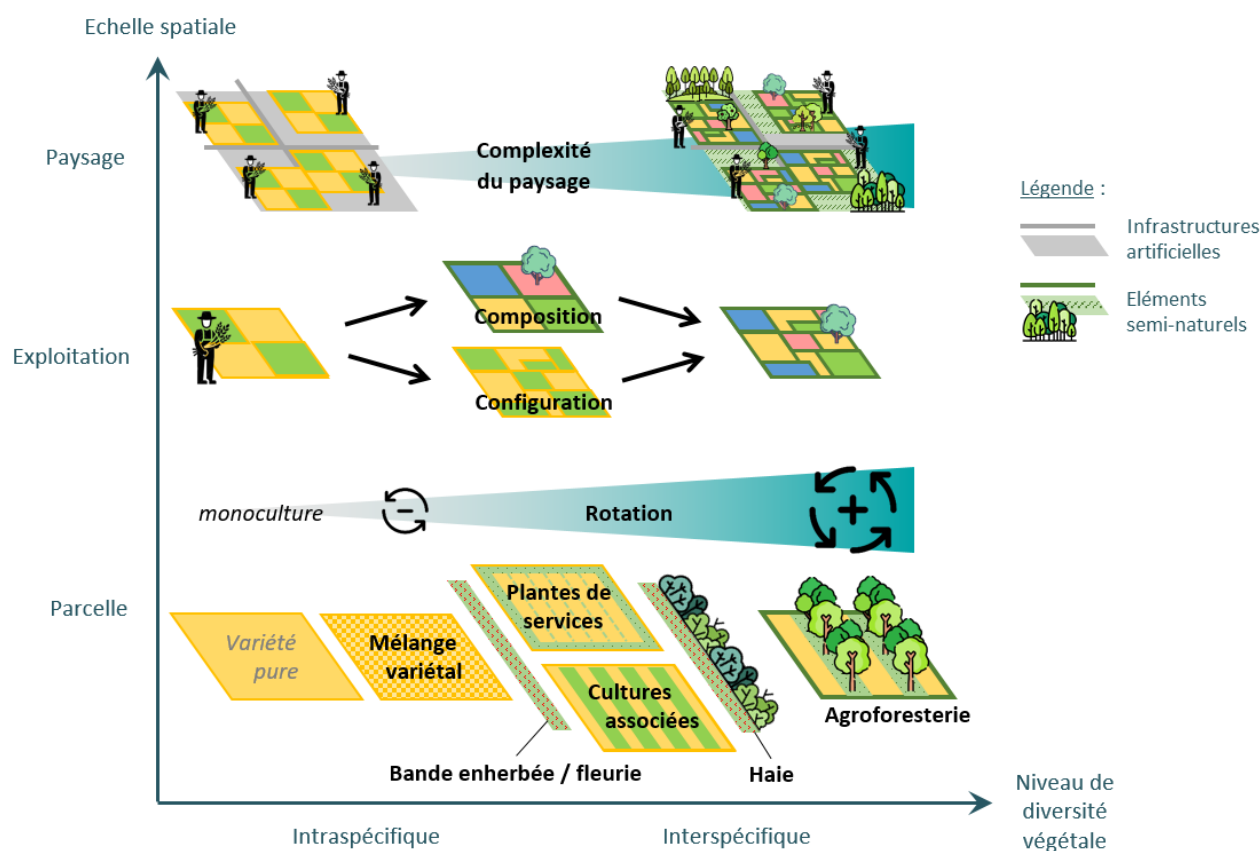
Echelle spatiale

Paysage

Complexité du paysage

Légende :

Infrastructures artificielles

Eléments semi-naturels

Exploitation

Composition

Configuration

monoculture

Rotation

Parcelle

Variété pure

Mélange variétal

Plantes de services

Cultures associées

Agroforesterie

Bande enherbée / fleurie

Haie

Niveau de diversité végétale

Intraspécifique

Interspécifique